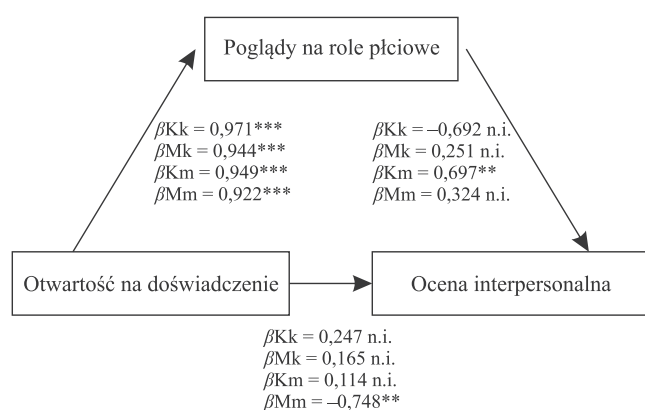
Poglądy na role płciowe

$\beta$Kk = 0,971***
$\beta$Mk = 0,944***
$\beta$Km = 0,949***
$\beta$Mm = 0,922***

$\beta$Kk = –0,692 n.i.
$\beta$Mk = 0,251 n.i.
$\beta$Km = 0,697**
$\beta$Mm = 0,324 n.i.

Otwartość na doświadczenie

Ocena interpersonalna

$\beta$Kk = 0,247 n.i.
$\beta$Mk = 0,165 n.i.
$\beta$Km = 0,114 n.i.
$\beta$Mm = –0,748**